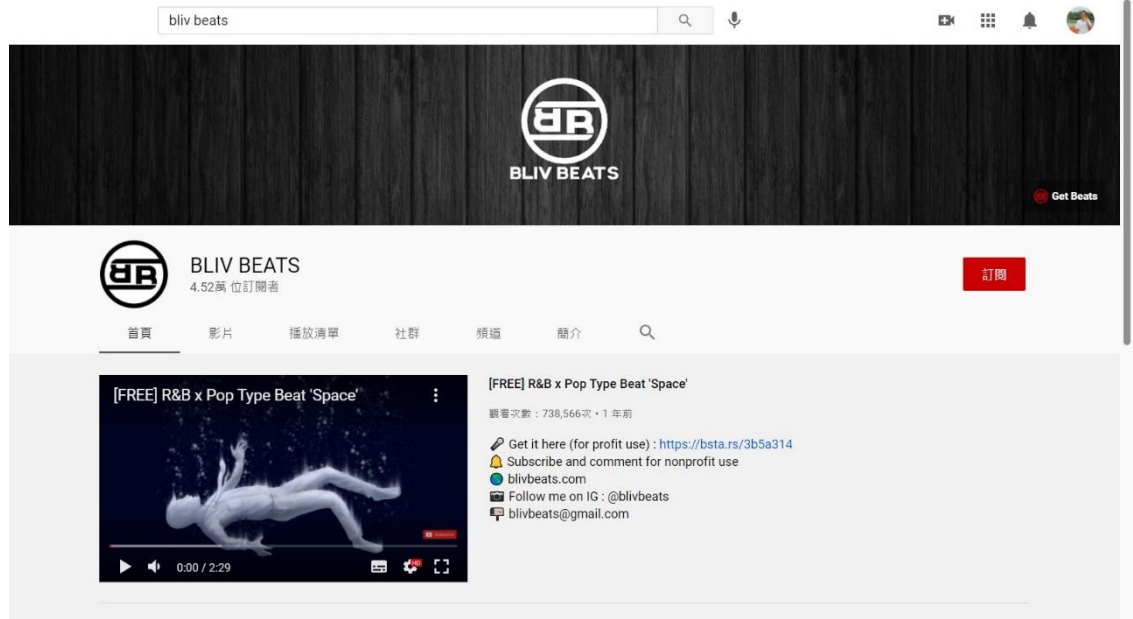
bliv beats

BLIV BEATS

Get Beats

BLIV BEATS
4.52萬 位訂閱者

訂閱

首頁 影片 播放清單 社群 頻道 簡介

[FREE] R&B x Pop Type Beat 'Space'

0:00 / 2:29

[FREE] R&B x Pop Type Beat 'Space'

觀看次數：738,566次・1 年前

Get it here (for profit use) : https://bsta.rs/3b5a314
Subscribe and comment for nonprofit use
blivbeats.com
Follow me on IG : @blivbeats
blivbeats@gmail.com